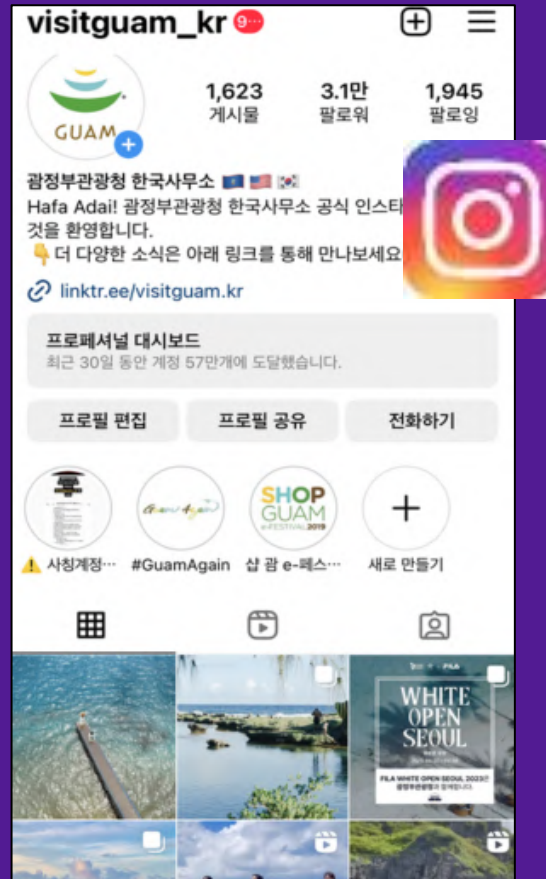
visitguam_kr 9···

GUAM

1,623
게시물

3.1만
팔로워

1,945
팔로잉

괌정부관광청 한국사무소 🇬🇺 🇺🇸 🇰🇷
Hafa Adai! 괌정부관광청 한국사무소 공식 인스타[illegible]
것을 환영합니다.
👇 더 다양한 소식은 아래 링크를 통해 만나보세요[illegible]

linktr.ee/visitguam.kr

프로페셔널 대시보드
최근 30일 동안 계정 57만개에 도달했습니다.

프로필 편집
프로필 공유
전화하기

⚠️ 사칭계정···
#GuamAgain
SHOP GUAM e-FESTIVAL 2019
샵 괌 e-페스···
새로 만들기

WHITE OPEN SEOUL
FILA WHITE OPEN SEOUL 2023
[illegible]